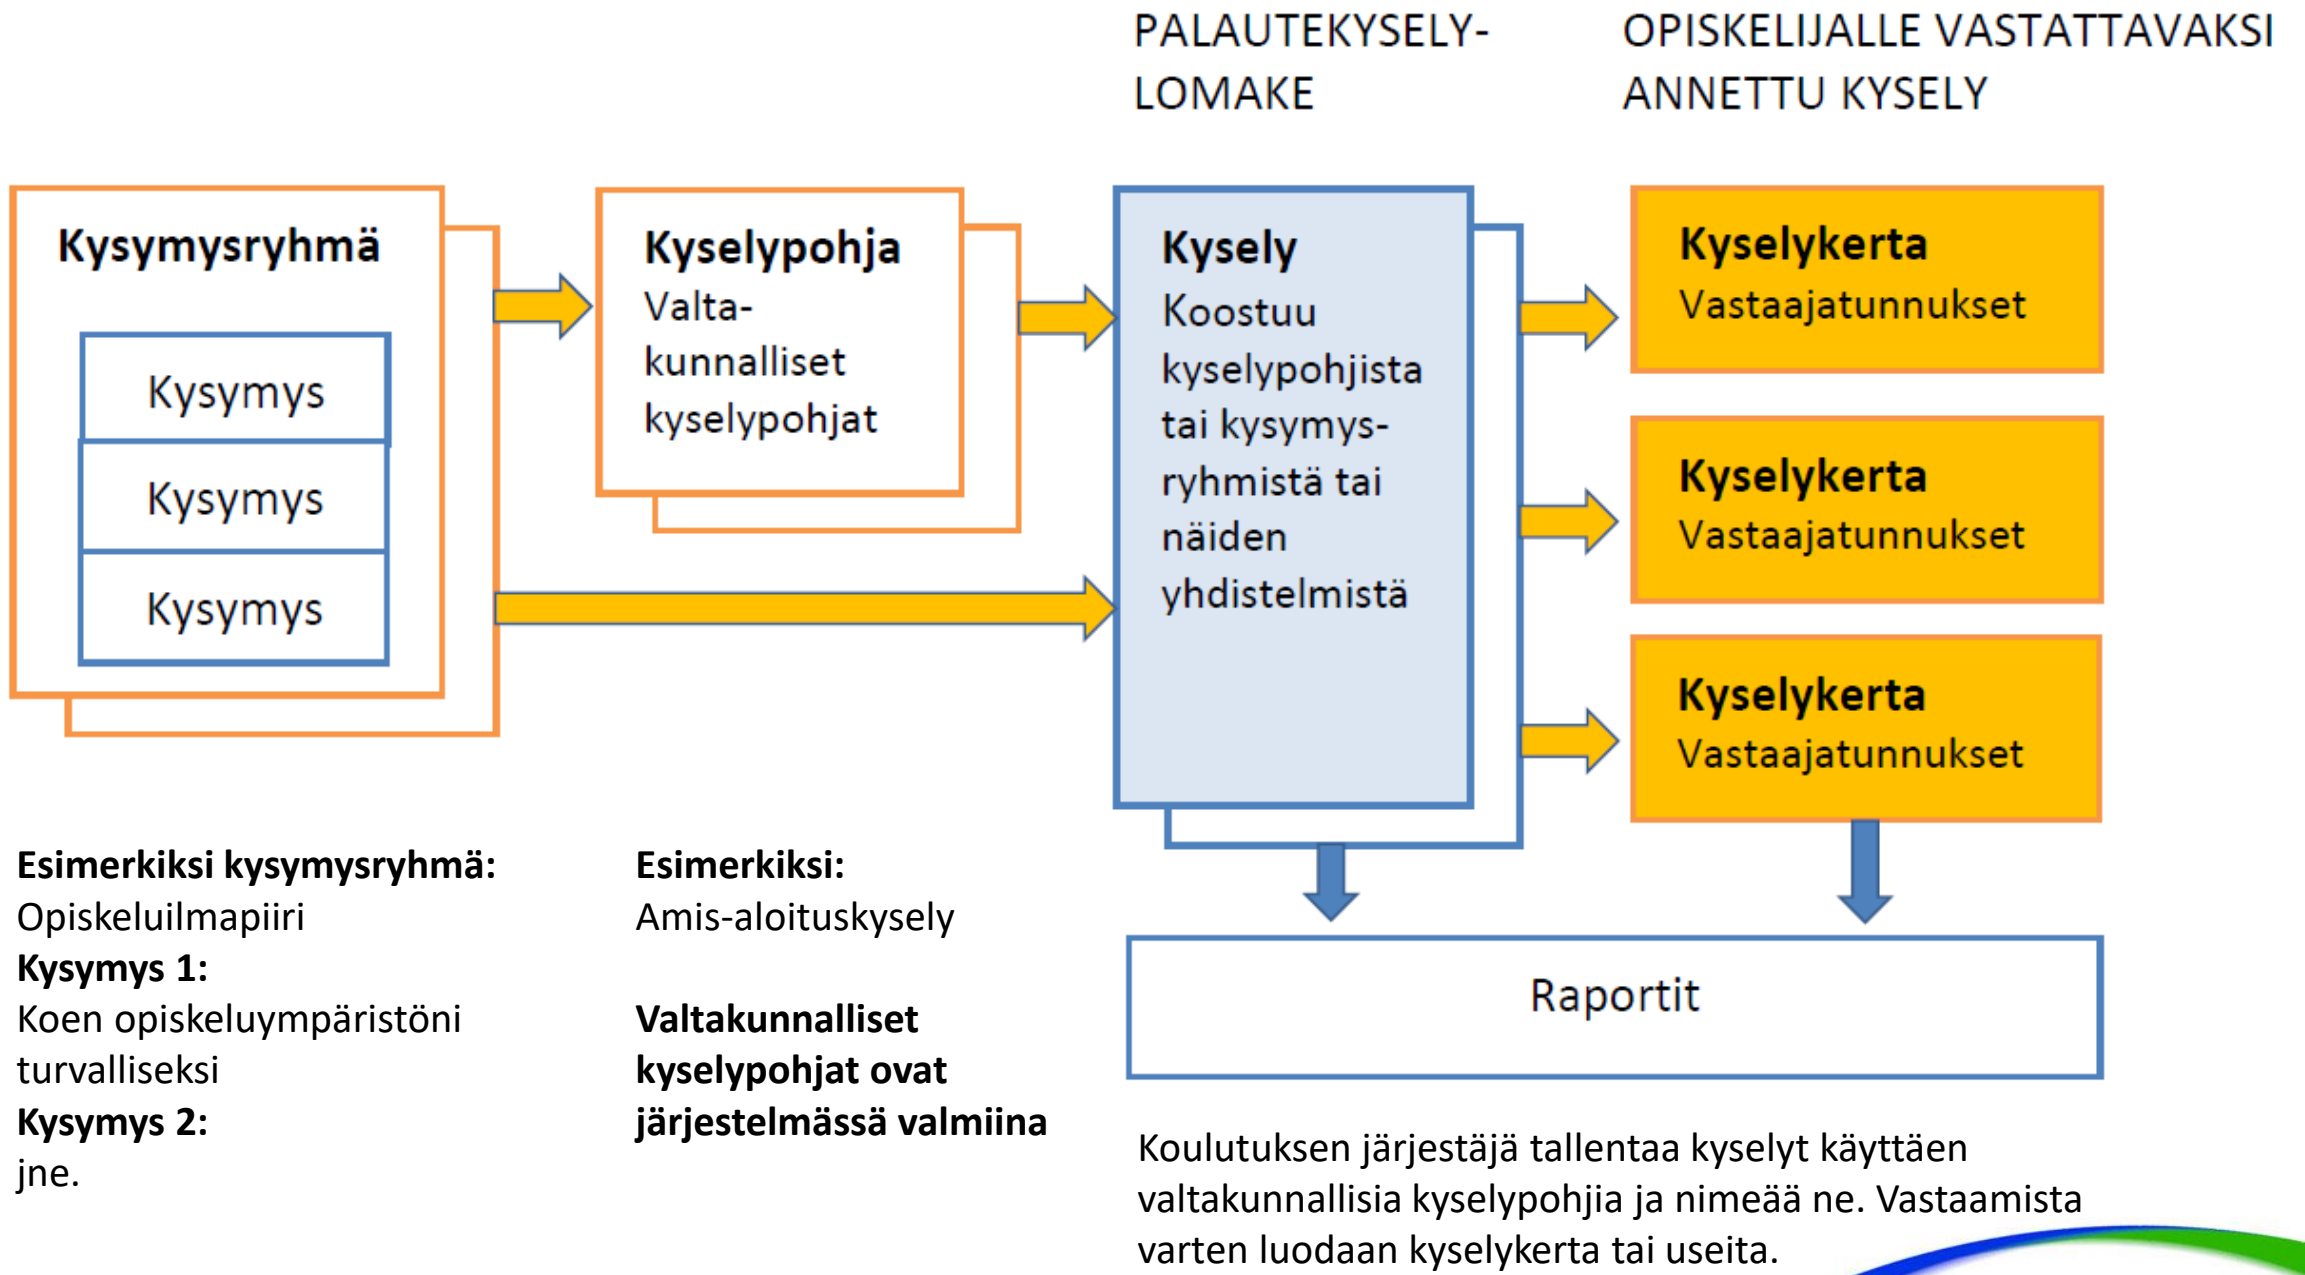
PALAUTEKYSELY-LOMAKE

OPISKELIJALLE VASTATTAVAKSI ANNETTU KYSELY

**Kysymysryhmä**

Kysymys

Kysymys

Kysymys

**Kyselypohja**
Valtakunnalliset kyselypohjat

**Kysely**
Koostuu kyselypohjista tai kysymysryhmistä tai näiden yhdistelmistä

**Kyselykerta**
Vastaajatunnukset

**Kyselykerta**
Vastaajatunnukset

**Kyselykerta**
Vastaajatunnukset

Raportit

**Esimerkiksi kysymysryhmä:**
Opiskeluilmapiiri
**Kysymys 1:**
Koen opiskeluympäristöni turvalliseksi
**Kysymys 2:**
jne.

**Esimerkiksi:**
Amis-aloituskysely

**Valtakunnalliset kyselypohjat ovat järjestelmässä valmiina**

Koulutuksen järjestäjä tallentaa kyselyt käyttäen valtakunnallisia kyselypohjia ja nimeää ne. Vastaamista varten luodaan kyselykerta tai useita.